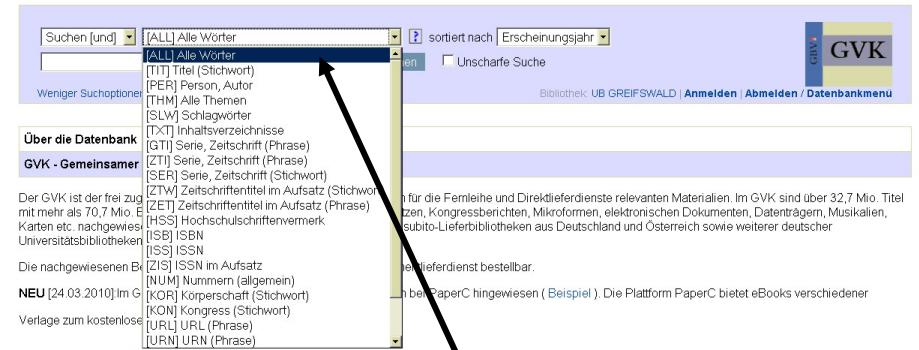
Suchen [und] [ALL] Alle Wörter ? sortiert nach Erscheinungsjahr

Unscharfe Suche

Weniger Suchoptionen

Bibliothek: UB GREIFSWALD | Anmelden | Abmelden / Datenbankmenü

GBV GVK

[ALL] Alle Wörter
[TIT] Titel (Stichwort)
[PER] Person, Autor
[THM] Alle Themen
[SLW] Schlagwörter
[TXT] Inhaltsverzeichnisse
[GTI] Serie, Zeitschrift (Phrase)
[ZTI] Serie, Zeitschrift (Phrase)
[SER] Serie, Zeitschrift (Stichwort)
[ZTW] Zeitschriftentitel im Aufsatz (Stichwort)
[ZET] Zeitschriftentitel im Aufsatz (Phrase)
[HSS] Hochschulschriftenvermerk
[ISB] ISBN
[ISS] ISSN
[ZIS] ISSN im Aufsatz
[NUM] Nummern (allgemein)
[KOR] Körperschaft (Stichwort)
[KON] Kongress (Stichwort)
[URL] URL (Phrase)
[URN] URN (Phrase)

Über die Datenbank

GVK - Gemeinsamer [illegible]

Der GVK ist der frei zug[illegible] n für die Fernleihe und Direktlieferdienste relevanten Materialien. Im GVK sind über 32,7 Mio. Titel mit mehr als 70,7 Mio. E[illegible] tzen, Kongressberichten, Mikroformen, elektronischen Dokumenten, Datenträgern, Musikalien, Karten etc. nachgewies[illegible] subito-Lieferbibliotheken aus Deutschland und Österreich sowie weiterer deutscher Universitätsbibliotheken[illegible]

Die nachgewiesenen Be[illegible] lieferdienst bestellbar.

NEU [24.03.2010]:Im G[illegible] n bei PaperC hingewiesen ( Beispiel ). Die Plattform PaperC bietet eBooks verschiedener

Verlage zum kostenlose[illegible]